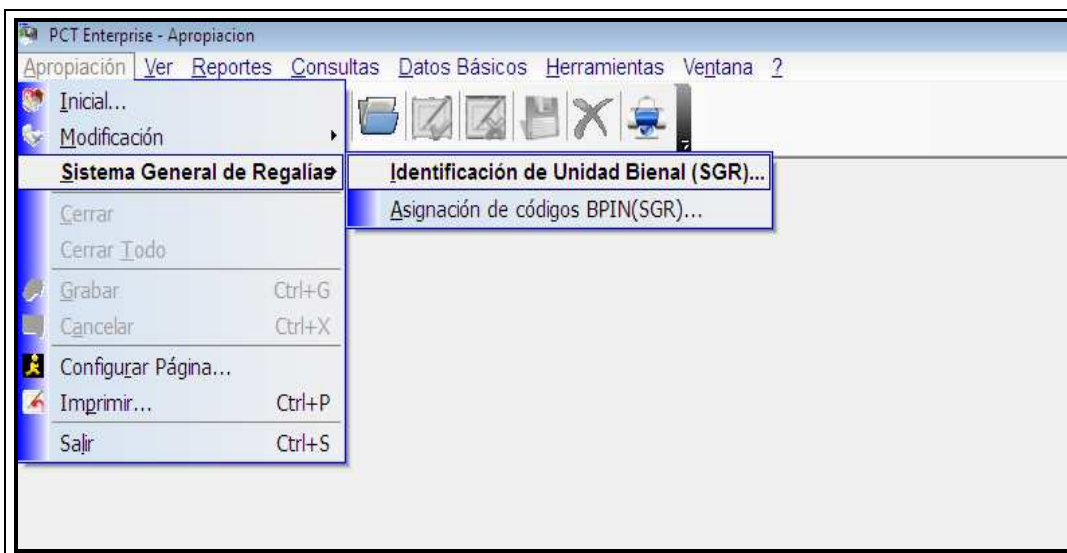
PCT Enterprise - Apropiacion

Apropiación Ver Reportes Consultas Datos Básicos Herramientas Ventana ?

Inicial...
Modificación
Sistema General de Regalías
Cerrar
Cerrar Todo
Grabar Ctrl+G
Cancelar Ctrl+X
Configurar Página...
Imprimir... Ctrl+P
Salir Ctrl+S

Identificación de Unidad Bienal (SGR)...
Asignación de códigos BPIN(SGR)...